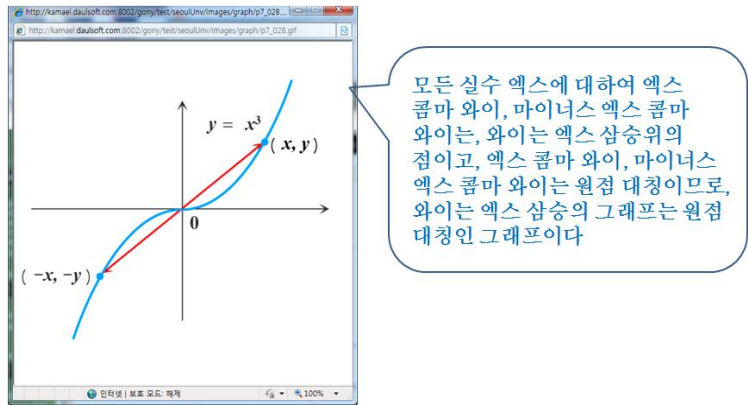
http://kamael.daulsoft.com:8002/gony/test/seoulUnv/Images/graph/p7_028... 
http://kamael.daulsoft.com:8002/gony/test/seoulUnv/Images/graph/p7_028.gif

$y = x^3$

$(x, y)$

0

$(-x, -y)$

인터넷 | 보호 모드: 해제

100%

모든 실수 엑스에 대하여 엑스 콤마 와이, 마이너스 엑스 콤마 와이는, 와이는 엑스 삼승위의 점이고, 엑스 콤마 와이, 마이너스 엑스 콤마 와이는 원점 대칭이므로, 와이는 엑스 삼승의 그래프는 원점 대칭인 그래프이다